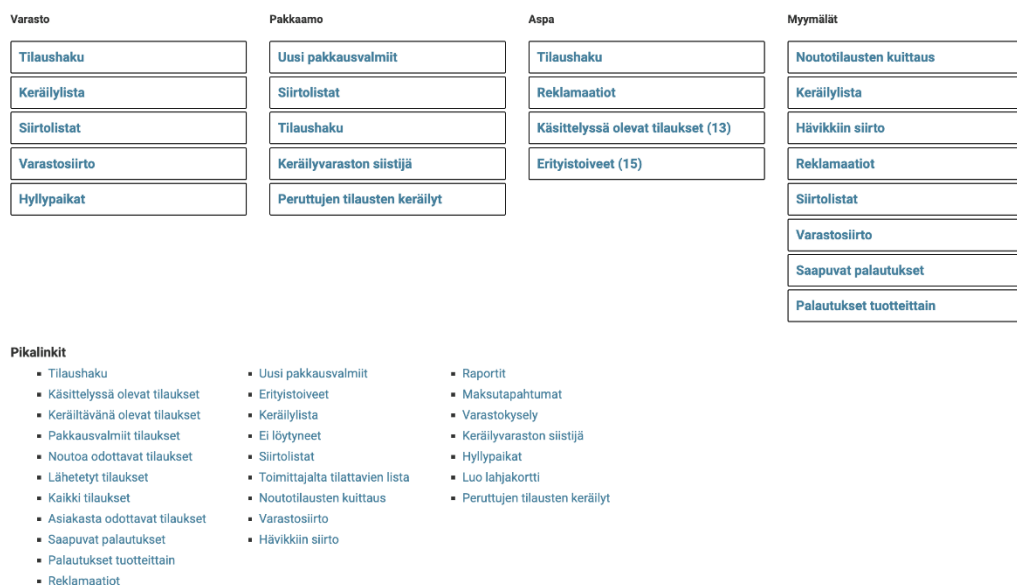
Varasto

Tilaushaku
Keräilylista
Siirtolistat
Varastosiirto
Hyllypaikat

Pakkaamo

Uusi pakkausvalmiit
Siirtolistat
Tilaushaku
Keräilyvaraston siistijä
Peruttujen tilausten keräilyt

Aspa

Tilaushaku
Reklamaatiot
Käsittelyssä olevat tilaukset (13)
Erityistoiveet (15)

Myymälät

Noutotilausten kuittaus
Keräilylista
Hävikkiin siirto
Reklamaatiot
Siirtolistat
Varastosiirto
Saapuvat palautukset
Palautukset tuotteittain

Pikalinkit

- Tilaushaku
- Käsittelyssä olevat tilaukset
- Keräiltävänä olevat tilaukset
- Pakkausvalmiit tilaukset
- Noutoa odottavat tilaukset
- Lähetetyt tilaukset
- Kaikki tilaukset
- Asiakasta odottavat tilaukset
- Saapuvat palautukset
- Palautukset tuotteittain
- Reklamaatiot

- Uusi pakkausvalmiit
- Erityistoiveet
- Keräilylista
- Ei löytyneet
- Siirtolistat
- Toimittajalta tilattavien lista
- Noutotilausten kuittaus
- Varastosiirto
- Hävikkiin siirto

- Raportit
- Maksutapahtumat
- Varastokysely
- Keräilyvaraston siistijä
- Hyllypaikat
- Luo lahjakortti
- Peruttujen tilausten keräilyt